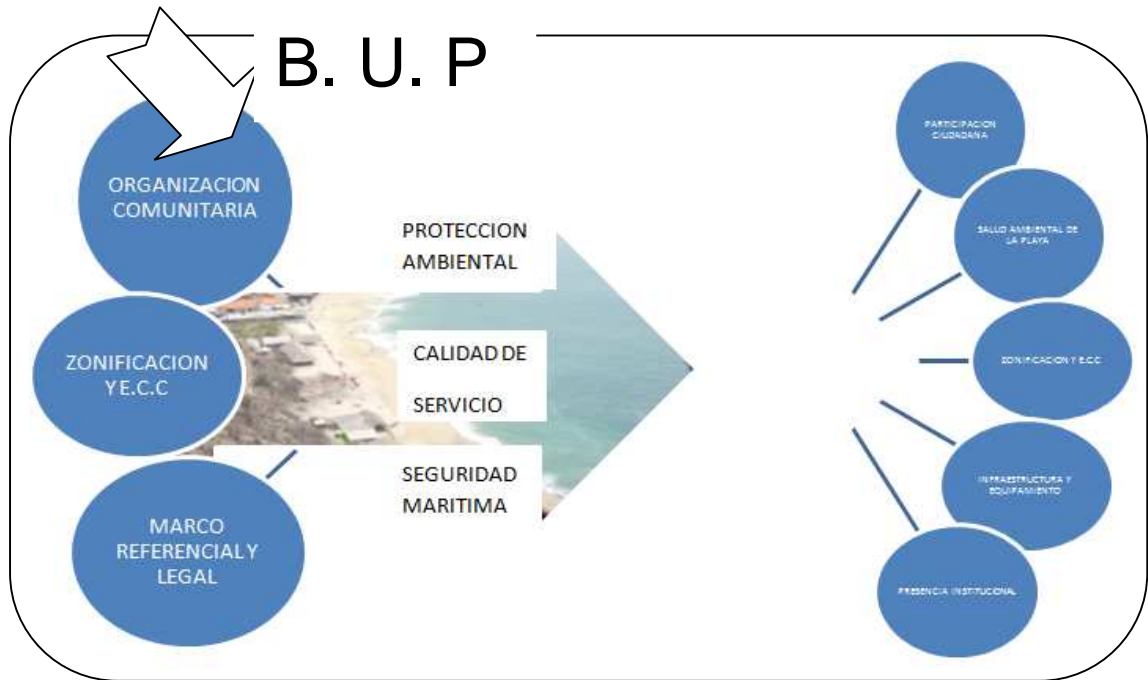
B. U. P

ORGANIZACION COMUNITARIA

ZONIFICACION Y E.C.C

MARCO REFERENCIAL Y LEGAL

PROTECCION AMBIENTAL

CALIDAD DE SERVICIO

SEGURIDAD MARITIMA

PARTICIPACION CIUDADANA

SALUD AMBIENTAL DE LA PLAYA

ZONIFICACION Y E.C.C

INFRAESTRUCTURA Y EQUIPAMIENTO

PRESENCIA INSTITUCIONAL